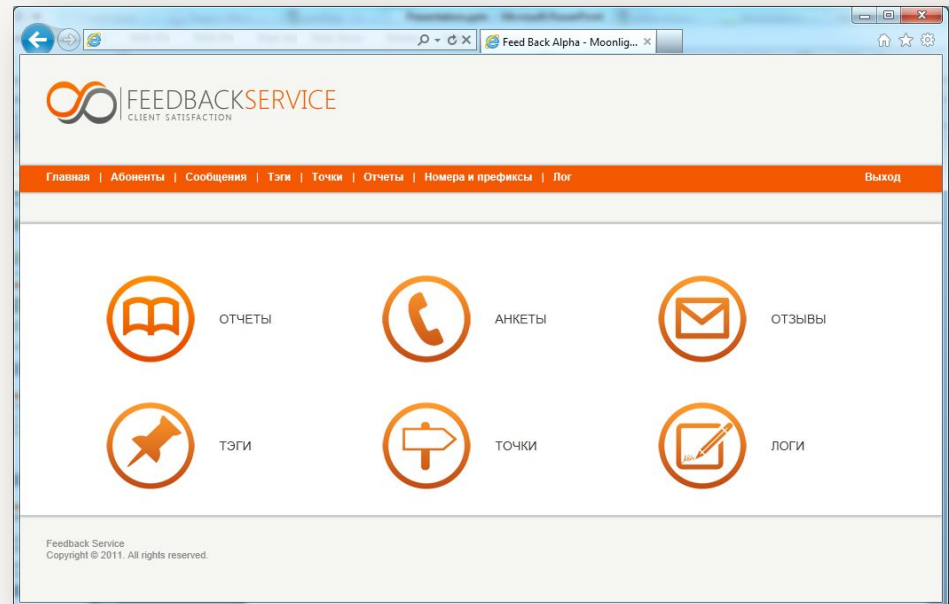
Feed Back Alpha - Moonlig... ×

FEEDBACKSERVICE
CLIENT SATISFACTION

Главная | Абоненты | Сообщения | Тэги | Точки | Отчеты | Номера и префиксы | Лог

Выход

ОТЧЕТЫ

АНКЕТЫ

ОТЗЫВЫ

ТЭГИ

ТОЧКИ

ЛОГИ

Feedback Service
Copyright © 2011. All rights reserved.